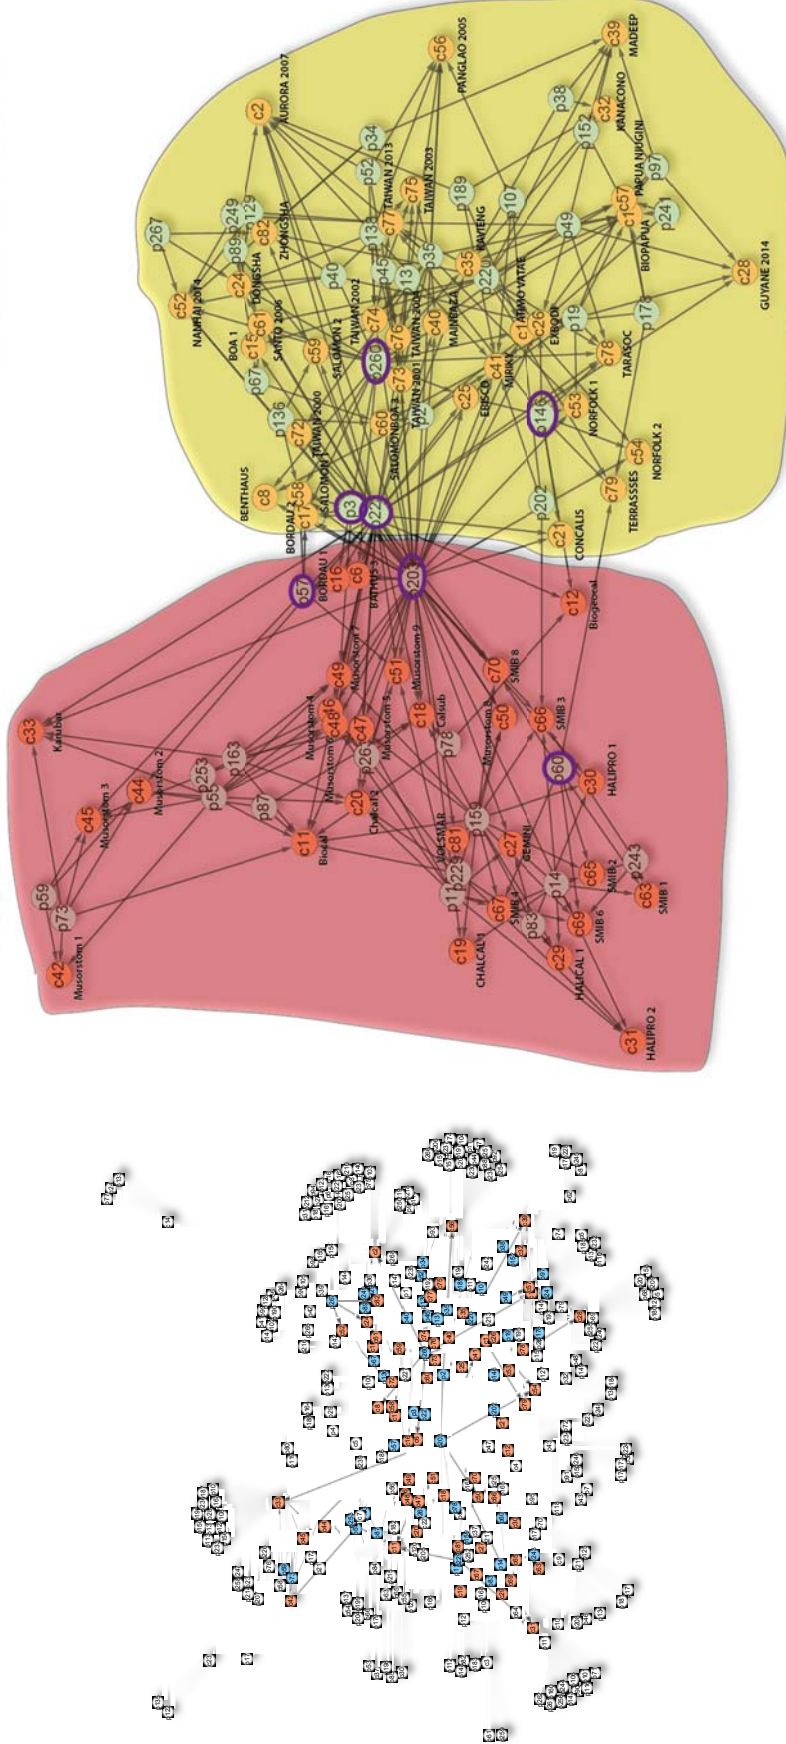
c56
PANGLAO 2005
c39
MADEEP
c2
AURORA 2007
p38
c32
KANACONO
p34
p52
TAIWAN 2013
p152
PAPUA NIUGINI
c75
TAIWAN 2003
p189
p97
p267
p249
p129
ZHONGSHA
c77
p133
p107
c57
c82
p89
p40
c45
p13
p35
c35
KAVIENG
p49
BIOPAPUA
p241
c24
DONGSHA
TAIWAN 2002
p22
c1
ATIMO VATAE
c28
GUYANE 2014
c52
NANHAI 2014
c15
c61
SANTO 2006
SALOMON 2
c74
c76
TAIWAN 2004
c40
MAINBAZA
c26
EXBODI
p19
p17
BOA 1
c59
p260
TAIWAN 2001
c41
MIRIKY
c78
TARASOC
p67
c73
c25
EBISCO
p146
c53
NORFOLK 1
p136
TAIWAN 2000
c72
c60
SALOMONBOA 3
NORFOLK 2
c54
BENTHAUS
c8
c58
SALOMON 1
c79
TERRASSES
c17
p3
p227
p202
c21
CONCALIS
BORDAU 2
BORDAU 1
p57
c16
c6
BATHUS 3
p203
c12
Biogeocal
c49
Musorstom 7
c51
Musorstom 9
c70
SMIB 8
c33
Karubar
p163
c46
c48
Musorstom 4
c47
Musorstom 6
c18
Calsub
c50
Musorstom 8
c66
SMIB 3
p60
HALIPRO 1
c44
Musorstom 2
p253
p55
p26
Musorstom 5
p78
c30
c45
Musorstom 3
p87
c20
Chalcal 2
c11
Biocal
VOLSMAR
c81
p159
c27
GEMINI
c65
SMIB 2
p243
c63
SMIB 1
p59
p73
p225
p1
c67
SMIB 4
p14
p83
c69
SMIB 6
c19
CHALCAL 1
c29
HALICAL 1
c42
Musorstom 1
c31
HALIPRO 2